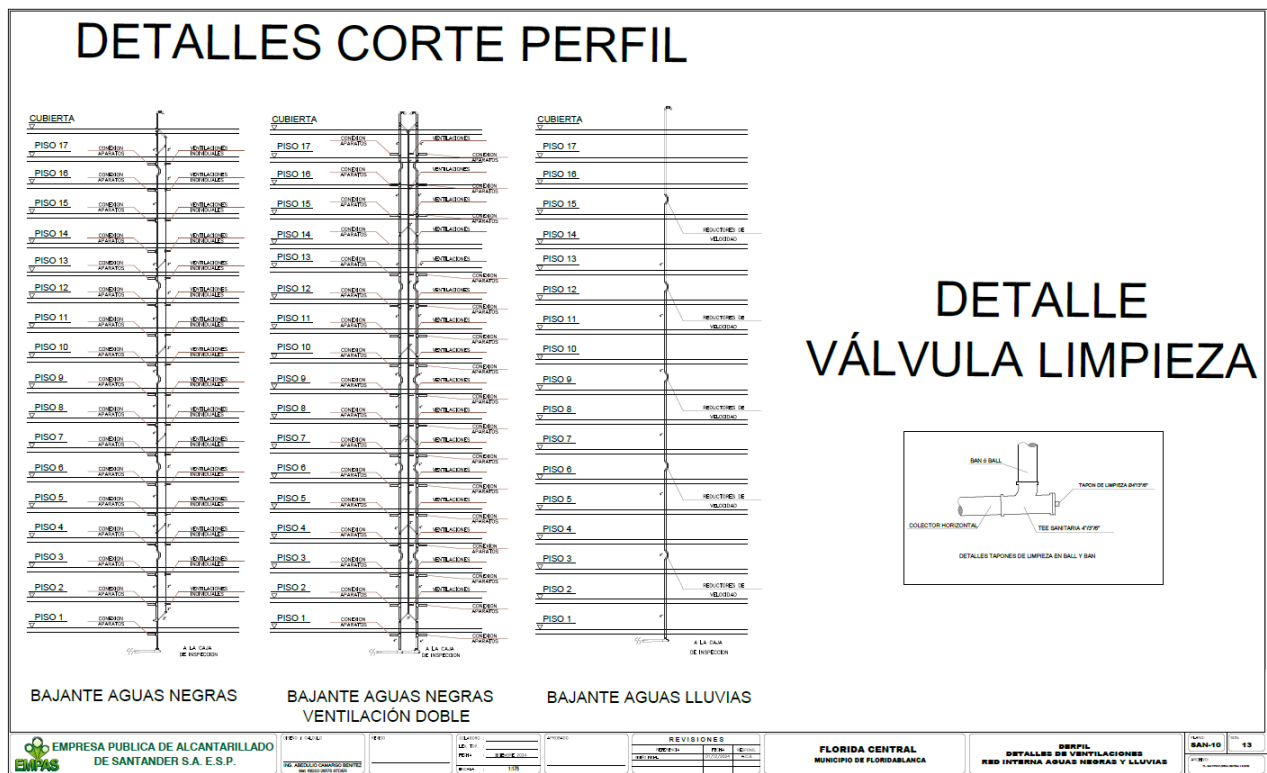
DETALLES CORTE PERFIL

CUBIERTA
PISO 17
CONEXION APARATOS
VENTILACIONES INDIVIDUALES
PISO 16
PISO 15
PISO 14
PISO 13
PISO 12
PISO 11
PISO 10
PISO 9
PISO 8
PISO 7
PISO 6
PISO 5
PISO 4
PISO 3
PISO 2
PISO 1
A LA CAJA DE INSPECCION

BAJANTE AGUAS NEGRAS

CUBIERTA
PISO 17
CONEXION APARATOS
VENTILACIONES
PISO 16
PISO 15
PISO 14
PISO 13
PISO 12
PISO 11
PISO 10
PISO 9
PISO 8
PISO 7
PISO 6
PISO 5
PISO 4
PISO 3
PISO 2
PISO 1
A LA CAJA DE INSPECCION

BAJANTE AGUAS NEGRAS VENTILACIÓN DOBLE

CUBIERTA
PISO 17
PISO 16
PISO 15
REDUCTORES DE VELOCIDAD
PISO 14
PISO 13
PISO 12
PISO 11
PISO 10
PISO 9
PISO 8
PISO 7
PISO 6
PISO 5
PISO 4
PISO 3
PISO 2
PISO 1
A LA CAJA DE INSPECCION

BAJANTE AGUAS LLUVIAS

DETALLE VÁLVULA LIMPIEZA

BAN & BALL
TAPON DE LIMPIEZA Ø4"/3"/6"
COLECTOR HORIZONTAL
TEE SANITARIA 4"/3"/6"
DETALLES TAPONES DE LIMPIEZA EN BALL Y BAN

EMPAS
EMPRESA PUBLICA DE ALCANTARILLADO DE SANTANDER S.A. E.S.P.
ING. ABEDULIO CAMARGO BENITEZ
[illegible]
REVISIONES
FLORIDA CENTRAL
MUNICIPIO DE FLORIDABLANCA
PERFIL
DETALLES DE VENTILACIONES
RED INTERNA AGUAS NEGRAS Y LLUVIAS
SAN-10
13